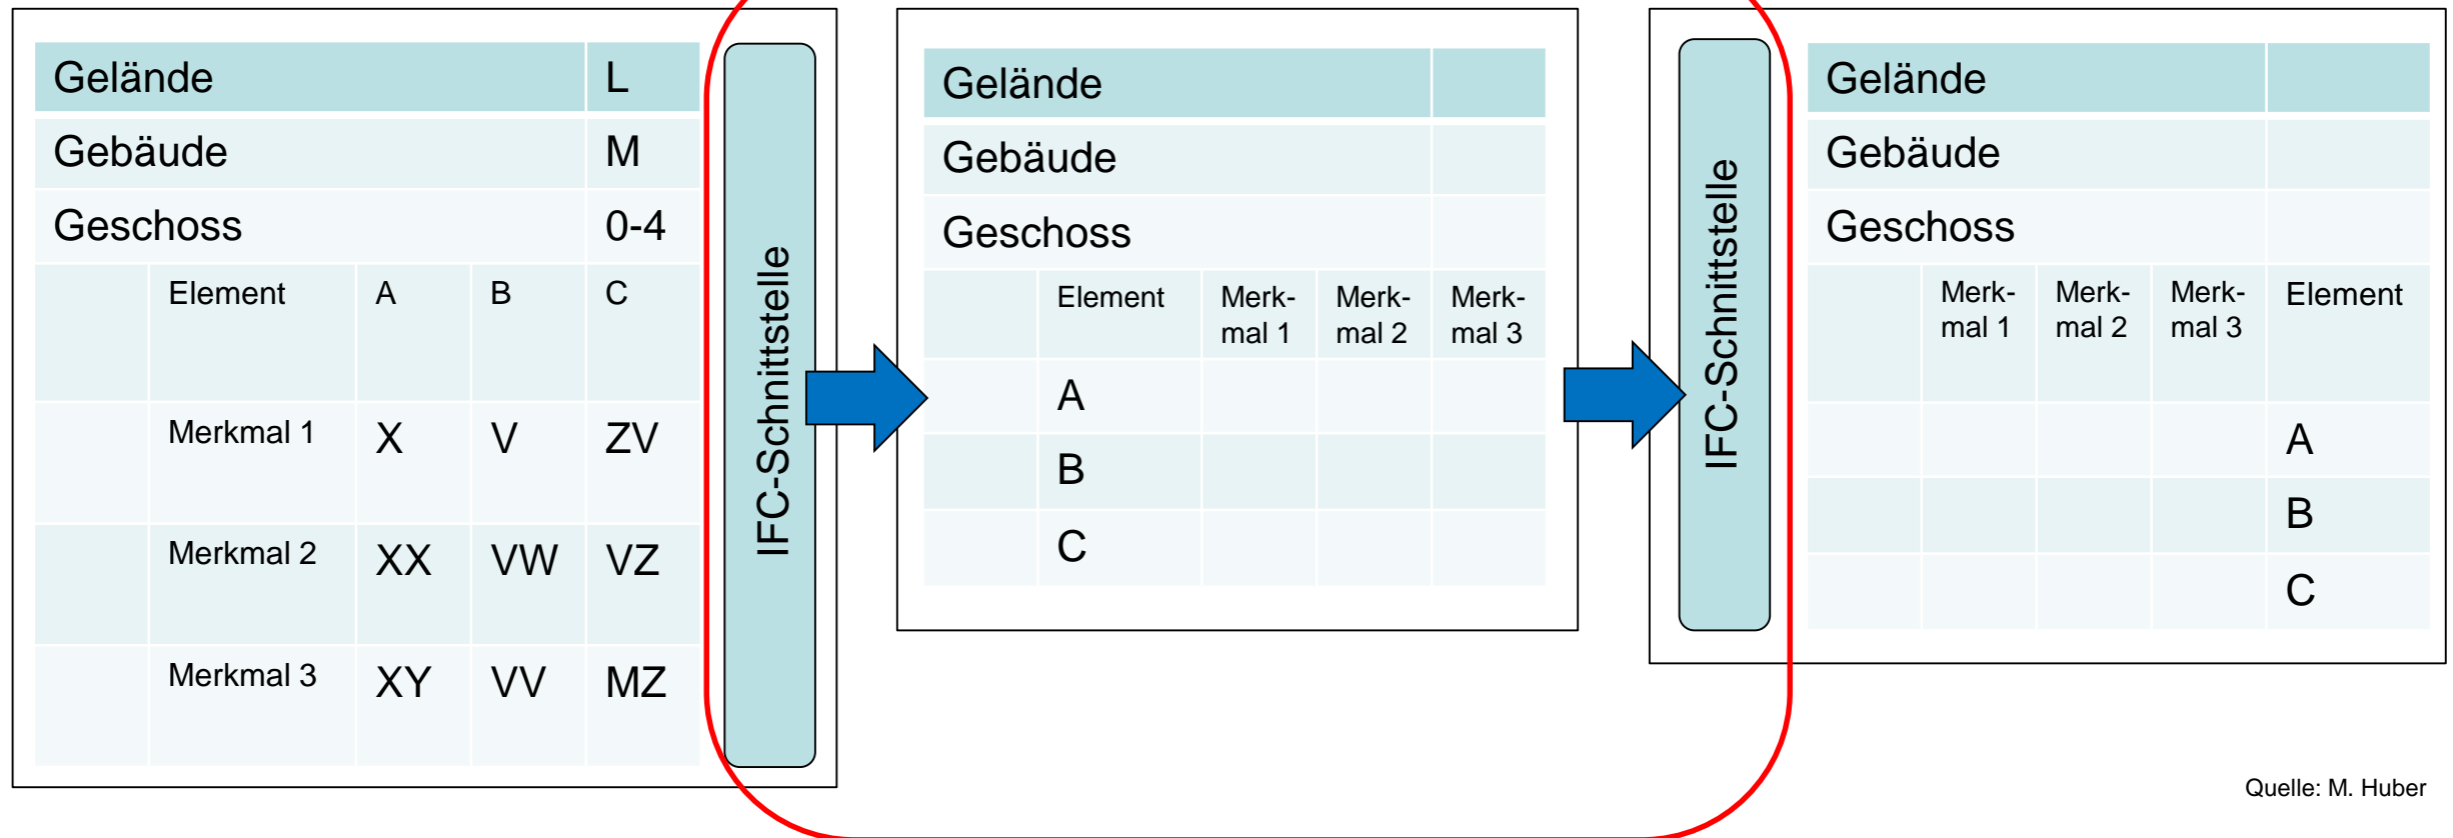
| Gelände | | | | L |
|---|---|---|---|---|
| Gebäude | | | | M |
| Geschoss | | | | 0-4 |
| | Element | A | B | C |
| | Merkmal 1 | X | V | ZV |
| | Merkmal 2 | XX | VW | VZ |
| | Merkmal 3 | XY | VV | MZ |

IFC-Schnittstelle

| Gelände | | | | |
|---|---|---|---|---|
| Gebäude | | | | |
| Geschoss | | | | |
| | Element | Merkmal 1 | Merkmal 2 | Merkmal 3 |
| | A | | | |
| | B | | | |
| | C | | | |

IFC-Schnittstelle

| Gelände | | | | |
|---|---|---|---|---|
| Gebäude | | | | |
| Geschoss | | | | |
| | Merkmal 1 | Merkmal 2 | Merkmal 3 | Element |
| | | | | A |
| | | | | B |
| | | | | C |

Quelle: M. Huber